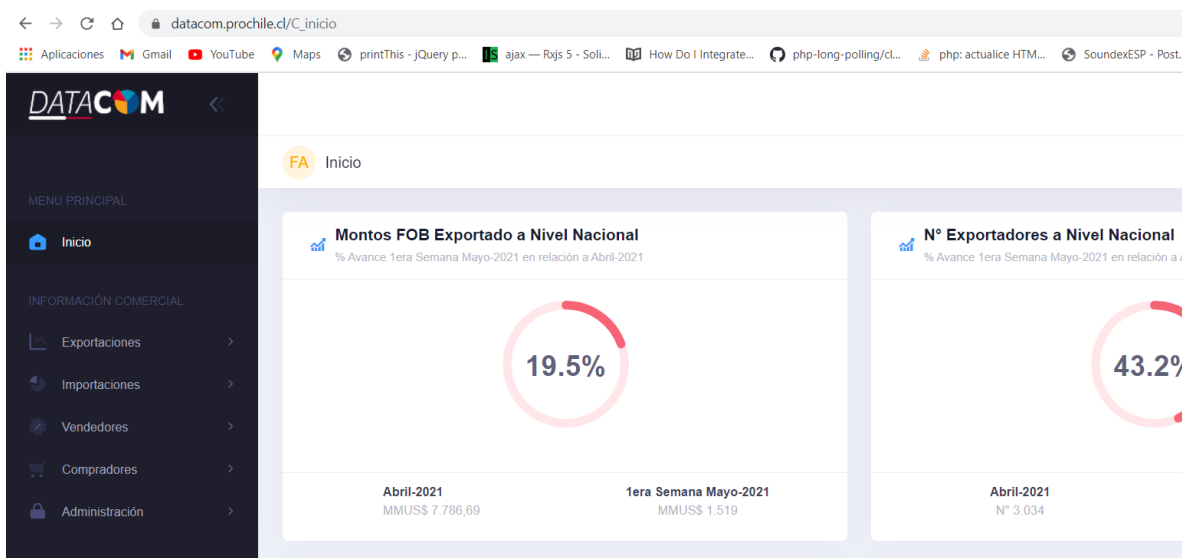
datacom.prochile.cl/C_inicio

Aplicaciones Gmail YouTube Maps printThis - jQuery p... ajax — Rxjs 5 - Soli... How Do I Integrate... php-long-polling/cl... php: actualice HTM... SoundexESP - Post.

DATACOM

MENU PRINCIPAL

Inicio

INFORMACIÓN COMERCIAL

Exportaciones

Importaciones

Vendedores

Compradores

Administración

FA Inicio

Montos FOB Exportado a Nivel Nacional

% Avance 1era Semana Mayo-2021 en relación a Abril-2021

19.5%

Abril-2021
MMUS$ 7.786,69

1era Semana Mayo-2021
MMUS$ 1.519

N° Exportadores a Nivel Nacional

% Avance 1era Semana Mayo-2021 en relación a

43.2%

Abril-2021
N° 3.034